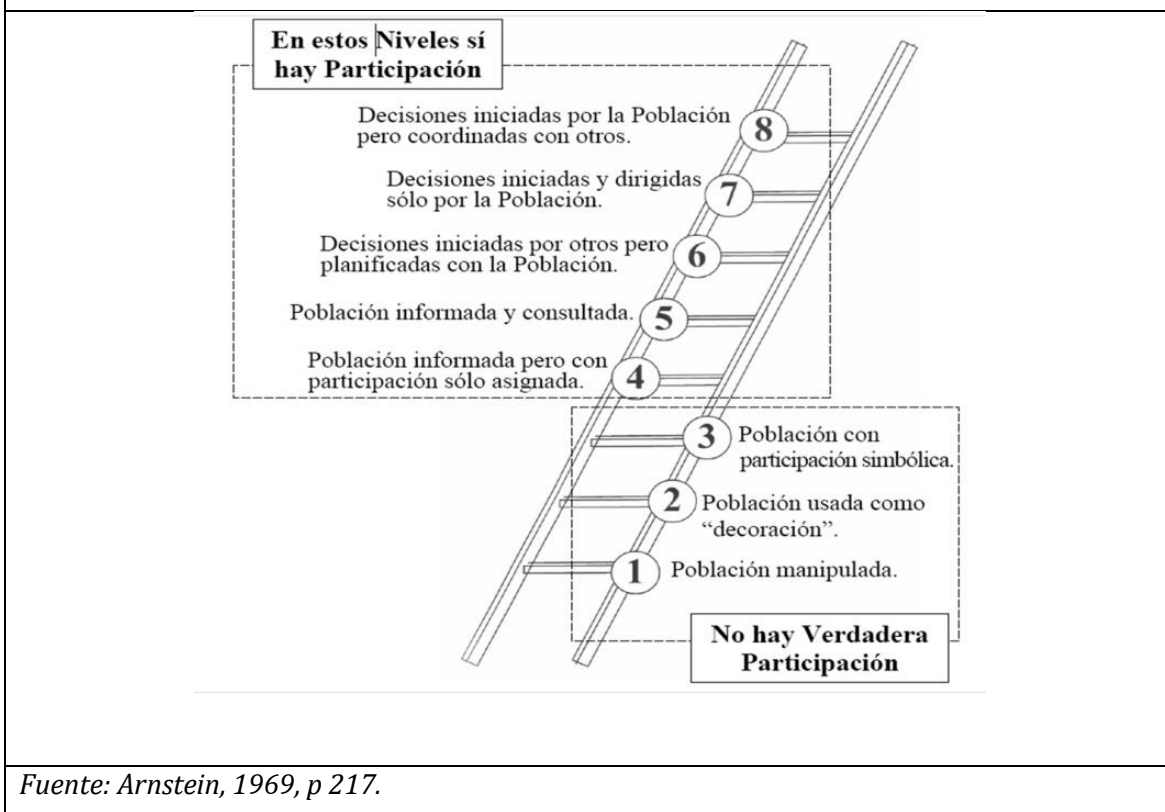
En estos Niveles sí hay Participación

Decisiones iniciadas por la Población pero coordinadas con otros. 8

Decisiones iniciadas y dirigidas sólo por la Población. 7

Decisiones iniciadas por otros pero planificadas con la Población. 6

Población informada y consultada. 5

Población informada pero con participación sólo asignada. 4

3 Población con participación simbólica.

2 Población usada como "decoración".

1 Población manipulada.

No hay Verdadera Participación

Fuente: Arnstein, 1969, p 217.